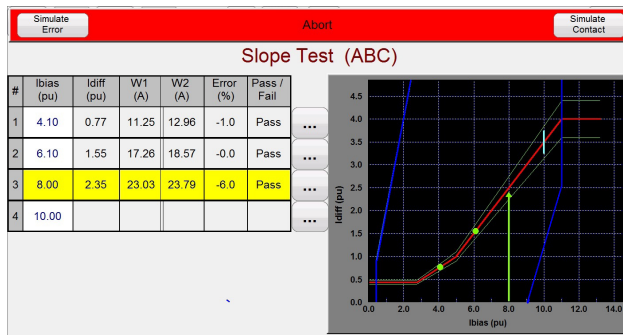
Simulate Error

Abort

Simulate Contact

Slope Test (ABC)

| # | Ibias (pu) | Idiff (pu) | W1 (A) | W2 (A) | Error (%) | Pass / Fail |
|---|---|---|---|---|---|---|
| 1 | 4.10 | 0.77 | 11.25 | 12.96 | -1.0 | Pass |
| 2 | 6.10 | 1.55 | 17.26 | 18.57 | -0.0 | Pass |
| 3 | 8.00 | 2.35 | 23.03 | 23.79 | -6.0 | Pass |
| 4 | 10.00 | | | | | |

...
...
...
...

4.5
4.0
3.5
3.0
2.5
2.0
1.5
1.0
0.5
0.0
Idiff (pu)
0.0
2.0
4.0
6.0
8.0
10.0
12.0
14.0
Ibias (pu)